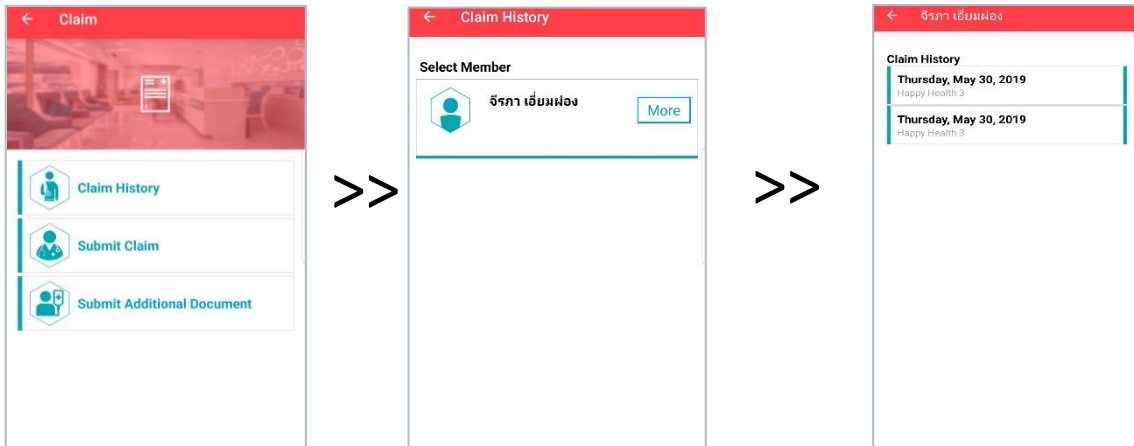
← Claim

Claim History

Submit Claim

Submit Additional Document

>>

← Claim History

Select Member

จีรภา เอี่ยมผ่อง

More

>>

← จีรภา เอี่ยมผ่อง

Claim History

Thursday, May 30, 2019
Happy Health 3

Thursday, May 30, 2019
Happy Health 3